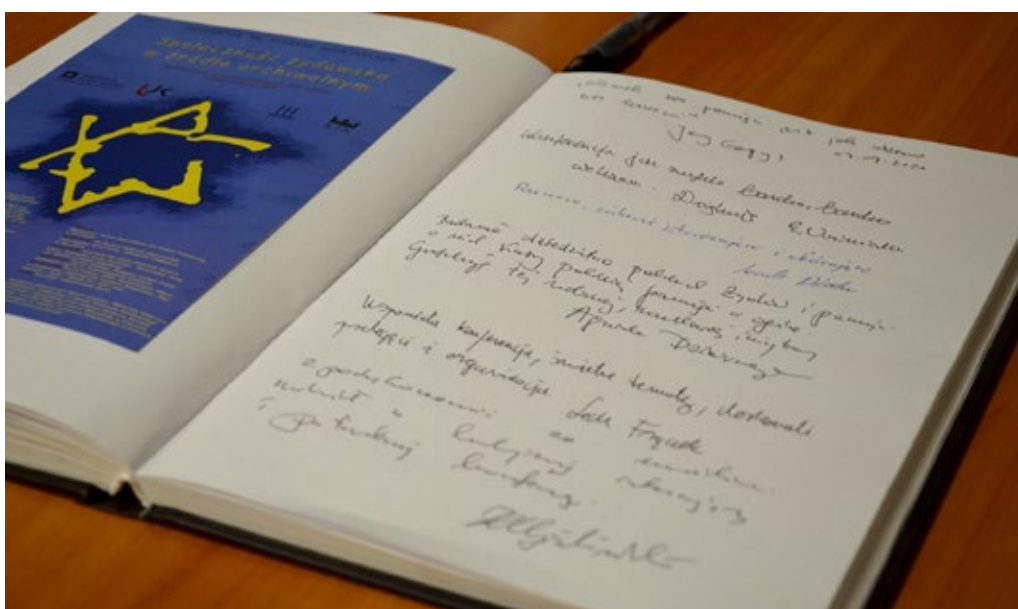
Społeczność żydowska w źródle archiwalnym

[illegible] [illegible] pamięć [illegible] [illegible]
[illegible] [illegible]
Jerzy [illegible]
17.04.2012

Konferencja jest murem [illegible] wiedzy. Dziękuję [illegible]

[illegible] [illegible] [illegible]
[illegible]

Badanie dziedzictwa polskich Żydów i pamięć o nich, którzy polską pamięć w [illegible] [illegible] tej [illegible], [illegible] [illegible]
Agnieszka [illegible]

Wspaniała konferencja, świetne tematy, doskonała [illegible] i organizacja.
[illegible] Fryszek

Z gratulacjami za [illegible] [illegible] i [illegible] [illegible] konferencji.
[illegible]